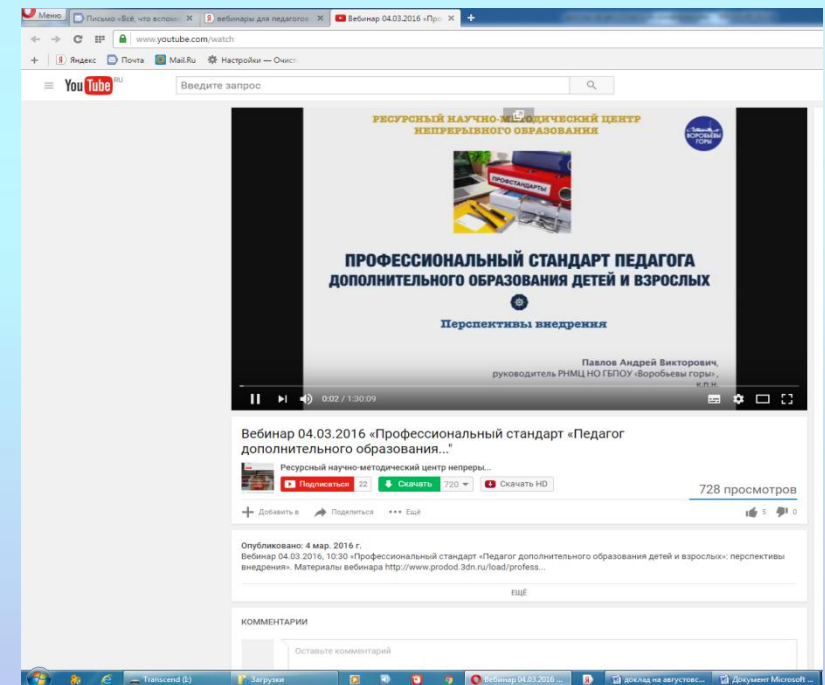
Меню | Письмо «Всё, что вспомн | вебинары для педагогов | Вебинар 04.03.2016 «Про

www.youtube.com/watch

Яндекс | Почта | Mail.Ru | Настройки — Очист

YouTube RU

Введите запрос

РЕСУРСНЫЙ НАУЧНО-МЕТОДИЧЕСКИЙ ЦЕНТР НЕПРЕРЫВНОГО ОБРАЗОВАНИЯ

ВОРОБЬЕВЫ ГОРЫ

ПРОФСТАНДАРТЫ

ПРОФЕССИОНАЛЬНЫЙ СТАНДАРТ ПЕДАГОГА ДОПОЛНИТЕЛЬНОГО ОБРАЗОВАНИЯ ДЕТЕЙ И ВЗРОСЛЫХ

Перспективы внедрения

Павлов Андрей Викторович, руководитель РНМЦ НО ГБПОУ «Воробьевы горы», к.п.н.

0:02 / 1:30:09

Вебинар 04.03.2016 «Профессиональный стандарт «Педагог дополнительного образования..."

Ресурсный научно-методический центр непреры...

Подписаться 22 | Скачать 720 | Скачать HD

728 просмотров

Добавить в | Поделиться | Ещё

5 | 0

Опубликовано: 4 мар. 2016 г.
Вебинар 04.03.2016, 10:30 «Профессиональный стандарт «Педагог дополнительного образования детей и взрослых»: перспективы внедрения». Материалы вебинара http://www.prodod.3dn.ru/load/profess...

ЕЩЁ

КОММЕНТАРИИ

Оставьте комментарий

Transcend (E:) | Загрузки | Вебинар 04.03.2016 ... | доклад на августовс... | Документ Microsoft ...